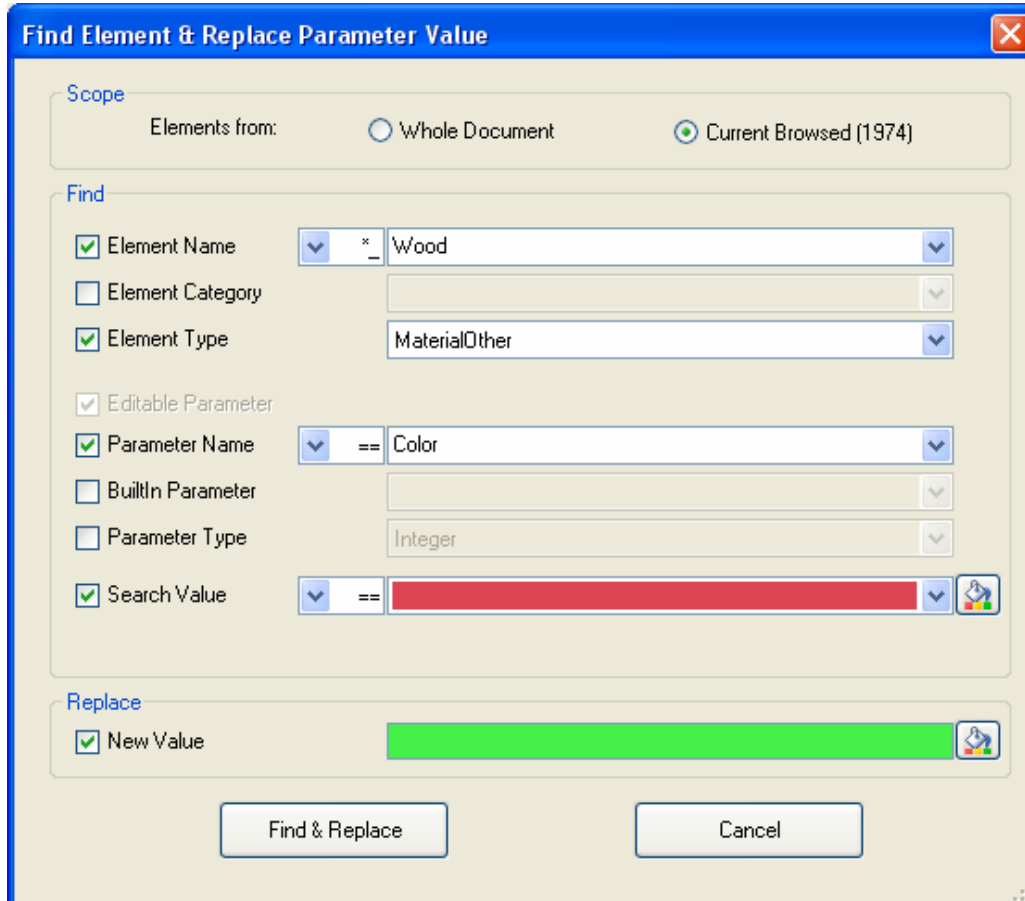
Find Element & Replace Parameter Value

Scope

Elements from: Whole Document Current Browsed (1974)

Find

Element Name *_ Wood

Element Category

Element Type MaterialOther

Editable Parameter

Parameter Name == Color

BuiltIn Parameter

Parameter Type Integer

Search Value ==

Replace

New Value

Find & Replace

Cancel